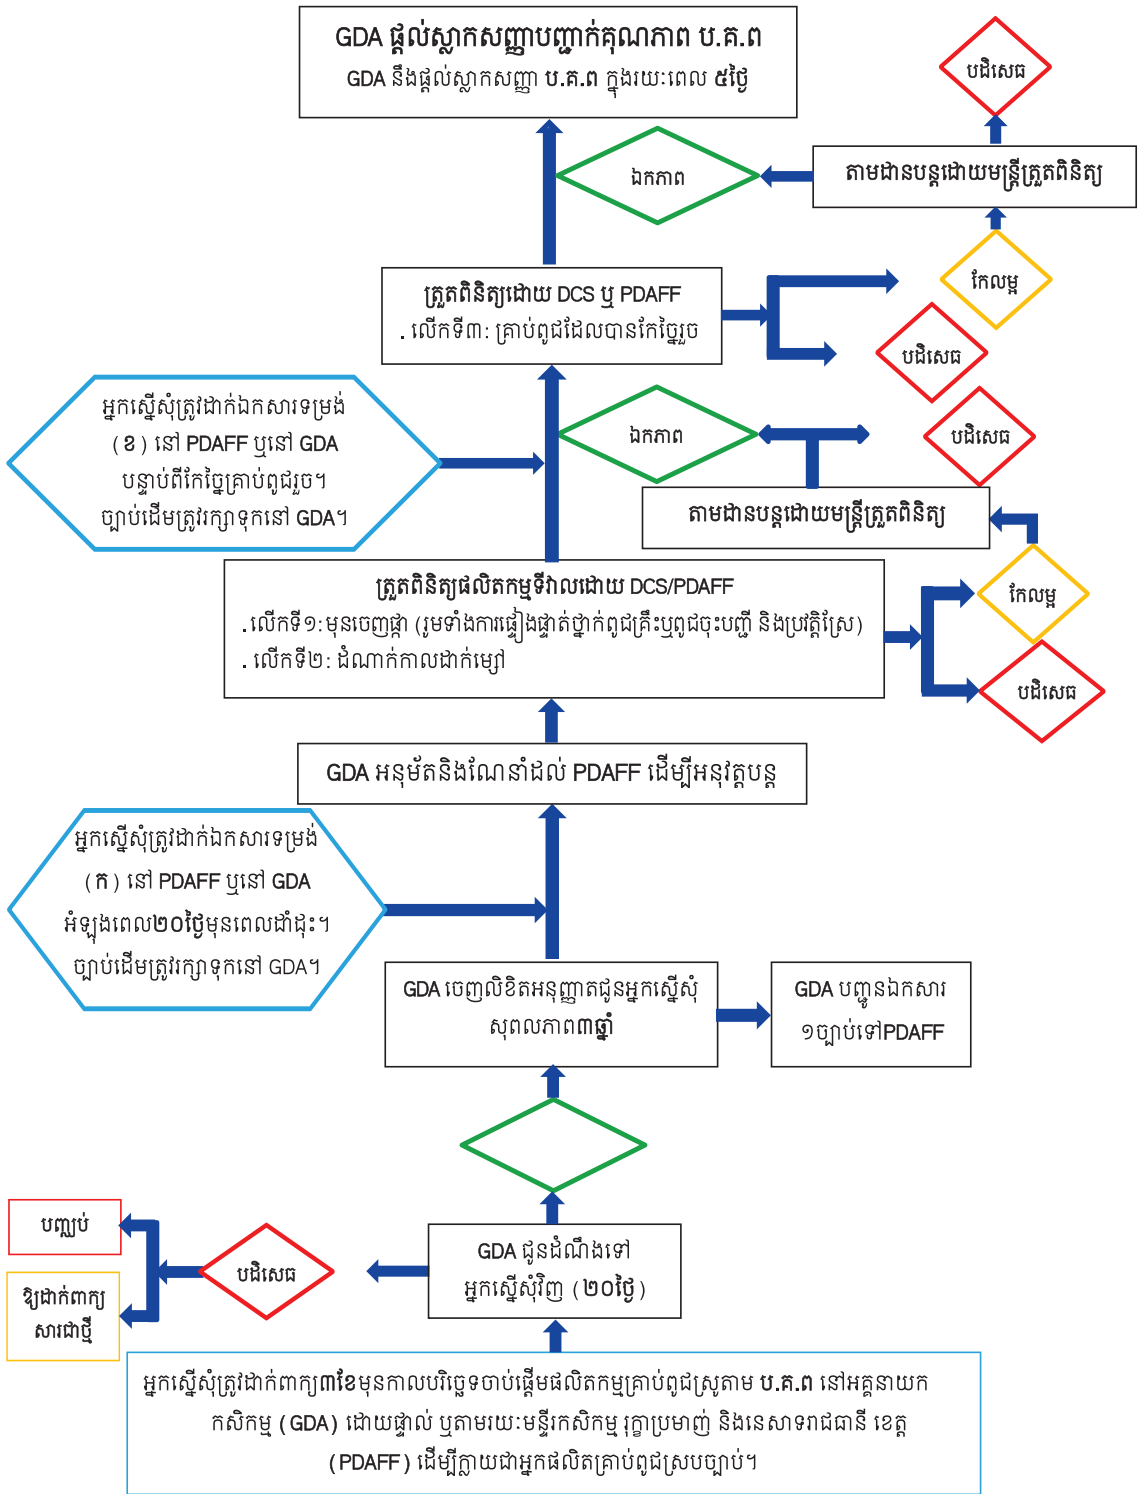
GDA ផ្តល់ស្លាកសញ្ញាបញ្ជាក់គុណភាព ប.គ.ព
GDA នឹងផ្តល់ស្លាកសញ្ញា ប.គ.ព ក្នុងរយៈពេល ៥ថ្ងៃ

បដិសេធ

ឯកភាព

តាមដានបន្តដោយមន្ត្រីត្រួតពិនិត្យ

ត្រួតពិនិត្យដោយ DCS ឬ PDAFF
. លើកទី៣: គ្រាប់ពូជដែលបានកែច្នៃរួច

កែលម្អ

បដិសេធ

អ្នកស្នើសុំត្រូវដាក់ឯកសារទម្រង់ ( ខ ) នៅ PDAFF ឬនៅ GDA បន្ទាប់ពីកែច្នៃគ្រាប់ពូជរួច។ ច្បាប់ដើមត្រូវរក្សាទុកនៅ GDA។

ឯកភាព

បដិសេធ

តាមដានបន្តដោយមន្ត្រីត្រួតពិនិត្យ

ត្រួតពិនិត្យផលិតកម្មទីវាលដោយ DCS/PDAFF
. លើកទី១: មុនចេញផ្កា (រួមទាំងការផ្ទៀងផ្ទាត់ថ្នាក់ពូជគ្រឹះឬពូជចុះបញ្ជី និងប្រវត្តិស្រែ)
. លើកទី២: ដំណាក់កាលដាក់ម្សៅ

កែលម្អ

បដិសេធ

GDA អនុម័តនិងណែនាំដល់ PDAFF ដើម្បីអនុវត្តបន្ត

អ្នកស្នើសុំត្រូវដាក់ឯកសារទម្រង់ ( ក ) នៅ PDAFF ឬនៅ GDA អំឡុងពេល២០ថ្ងៃមុនពេលដាំដុះ។ ច្បាប់ដើមត្រូវរក្សាទុកនៅ GDA។

GDA ចេញលិខិតអនុញ្ញាតជូនអ្នកស្នើសុំ សុពលភាព៣ឆ្នាំ

GDA បញ្ជូនឯកសារ ១ច្បាប់ទៅPDAFF

បញ្ឈប់

ឱ្យដាក់ពាក្យសារជាថ្មី

បដិសេធ

GDA ជូនដំណឹងទៅ អ្នកស្នើសុំវិញ (២០ថ្ងៃ)

អ្នកស្នើសុំត្រូវដាក់ពាក្យ៣ខែមុនកាលបរិច្ឆេទចាប់ផ្តើមផលិតកម្មគ្រាប់ពូជស្រូវតាម ប.គ.ព នៅអគ្គនាយកកសិកម្ម (GDA) ដោយផ្ទាល់ ឬតាមរយៈមន្ទីរកសិកម្ម រុក្ខាប្រមាញ់ និងនេសាទរាជធានី ខេត្ត (PDAFF) ដើម្បីក្លាយជាអ្នកផលិតគ្រាប់ពូជស្របច្បាប់។